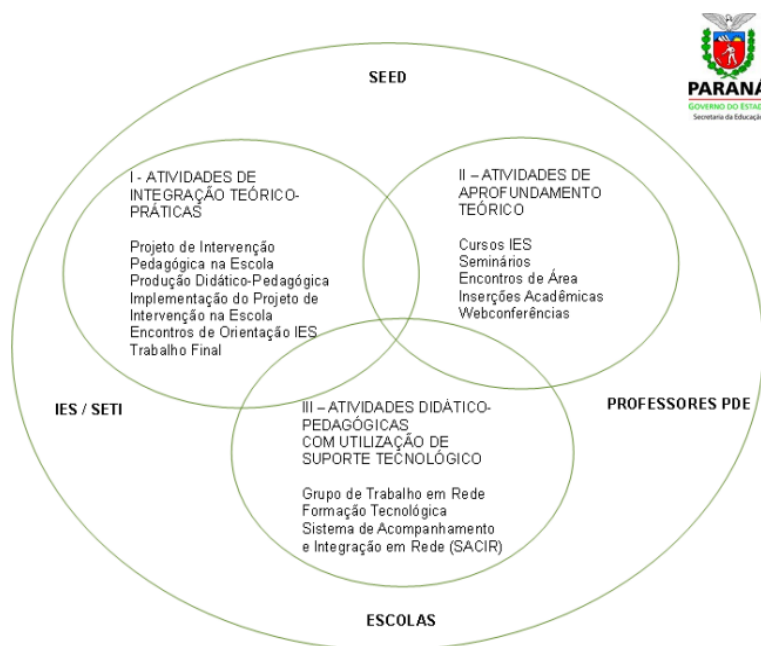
PARANÁ
GOVERNO DO ESTAD
Secretaria da Educaçã

SEED

I - ATIVIDADES DE INTEGRAÇÃO TEÓRICO-PRÁTICAS

Projeto de Intervenção Pedagógica na Escola
Produção Didático-Pedagógica
Implementação do Projeto de Intervenção na Escola
Encontros de Orientação IES
Trabalho Final

II – ATIVIDADES DE APROFUNDAMENTO TEÓRICO

Cursos IES
Seminários
Encontros de Área
Inserções Acadêmicas
Webconferências

IES / SETI

III – ATIVIDADES DIDÁTICO-PEDAGÓGICAS COM UTILIZAÇÃO DE SUPORTE TECNOLÓGICO

Grupo de Trabalho em Rede
Formação Tecnológica
Sistema de Acompanhamento e Integração em Rede (SACIR)

PROFESSORES PDE

ESCOLAS